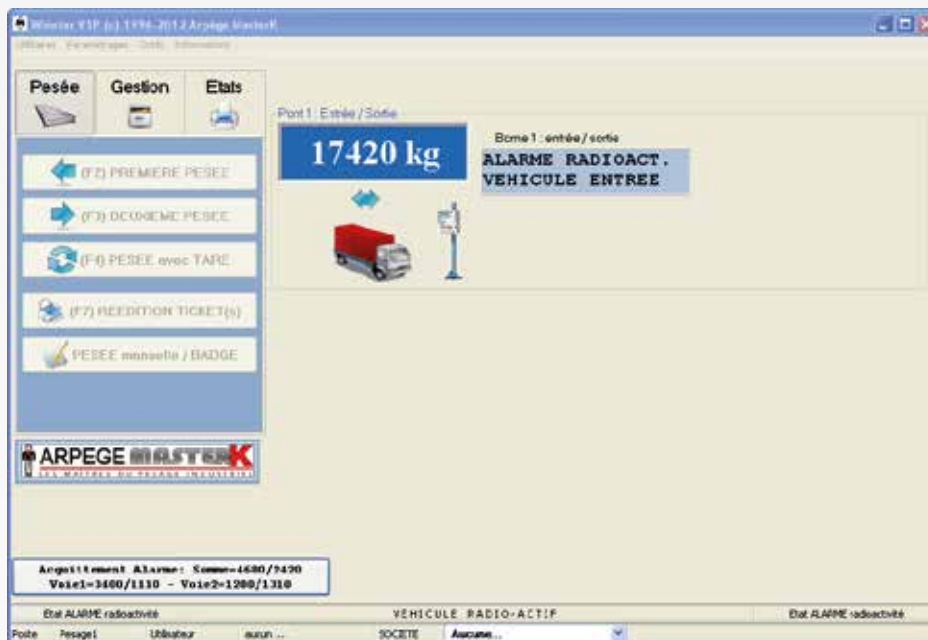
Winstar VSP (c) 1996-2012 Arpège MasterK

Utilitaires Paramétrages Outils Informations

Pesée

Gestion

Etats

(F2) PREMIERE PESEE

(F3) DEUXIEME PESEE

(F4) PESEE avec TARE

(F7) REEDITION TICKET(s)

PESEE manuelle / BADGE

ARPEGE MASTERK

LES MAITRES DU PESAGE INDUSTRIEL

Pont 1 : Entrée / Sortie

17420 kg

Borne 1 : entrée / sortie

ALARME RADIOACT.
VEHICULE ENTREE

Acquittement Alarme: Somme=4680/2420
Voie1=3480/1110 - Voie2=1200/1310

Etat ALARME radioactivité

VEHICULE RADIO-ACTIF

Etat ALARME radioactivité

Poste Pesage1 Utilisateur aucun ... SOCIETE Aucune...